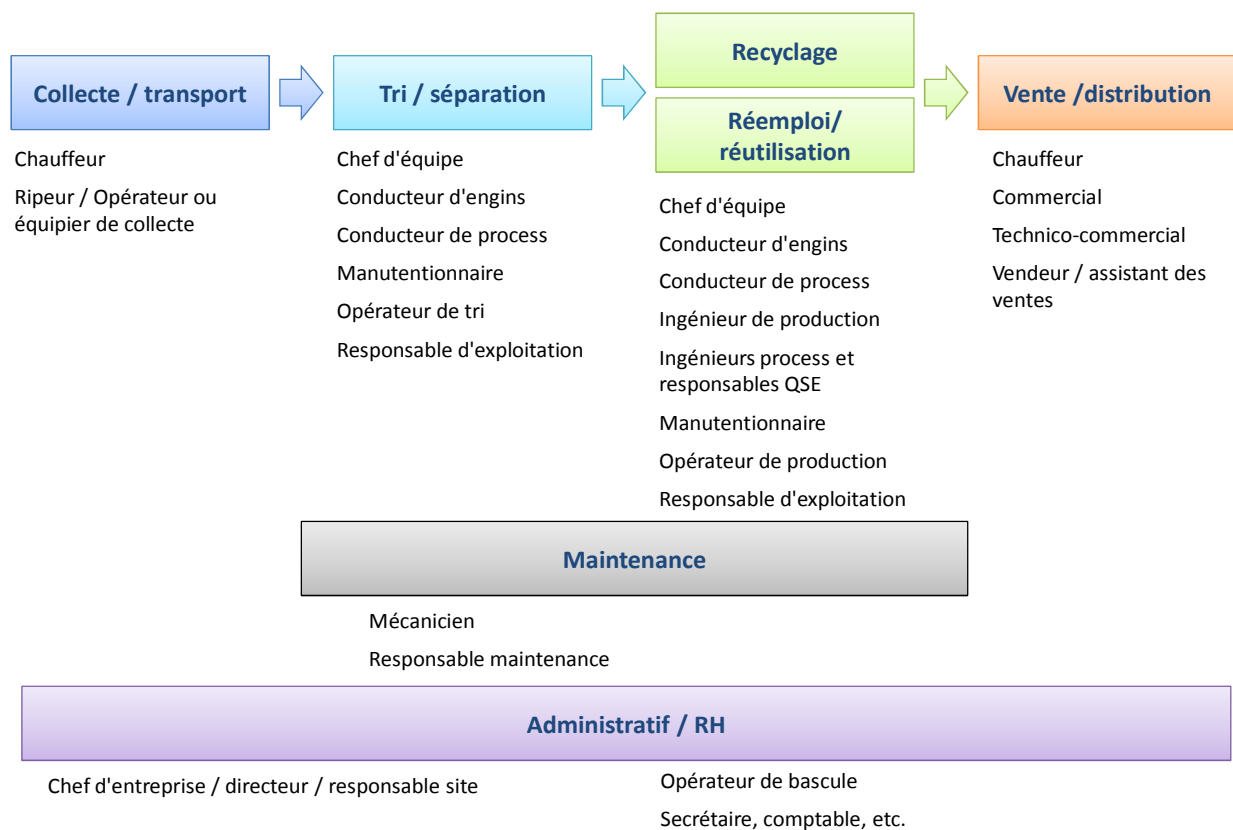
Collecte / transport

Chauffeur

Ripeur / Opérateur ou équipier de collecte

Tri / séparation

Chef d'équipe

Conducteur d'engins

Conducteur de process

Manutentionnaire

Opérateur de tri

Responsable d'exploitation

Recyclage

Réemploi/ réutilisation

Chef d'équipe

Conducteur d'engins

Conducteur de process

Ingénieur de production

Ingénieurs process et responsables QSE

Manutentionnaire

Opérateur de production

Responsable d'exploitation

Vente /distribution

Chauffeur

Commercial

Technico-commercial

Vendeur / assistant des ventes

Maintenance

Mécanicien

Responsable maintenance

Administratif / RH

Chef d'entreprise / directeur / responsable site

Opérateur de bascule

Secrétaire, comptable, etc.